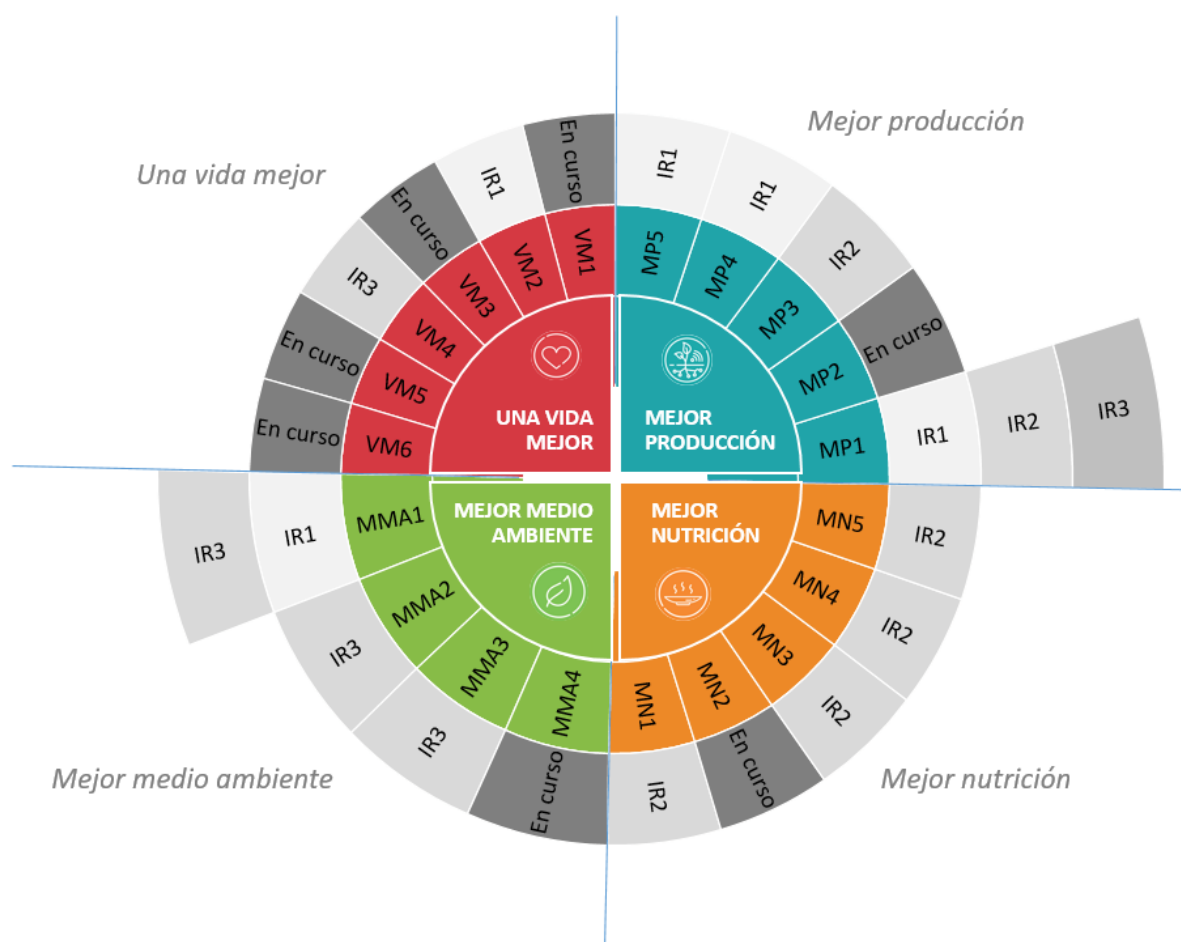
Una vida mejor

Mejor producción

UNA VIDA MEJOR

VM1
VM2
VM3
VM4
VM5
VM6

En curso
IR1
En curso
IR3
En curso
En curso

MEJOR PRODUCCIÓN

MP5
MP4
MP3
MP2
MP1

IR1
IR1
IR2
En curso
IR1
IR2
IR3

MEJOR MEDIO AMBIENTE

MMA1
MMA2
MMA3
MMA4

IR3
IR1
IR3
IR3
En curso

MEJOR NUTRICIÓN

MN5
MN4
MN3
MN2
MN1

IR2
IR2
IR2
En curso
IR2

Mejor medio ambiente

Mejor nutrición